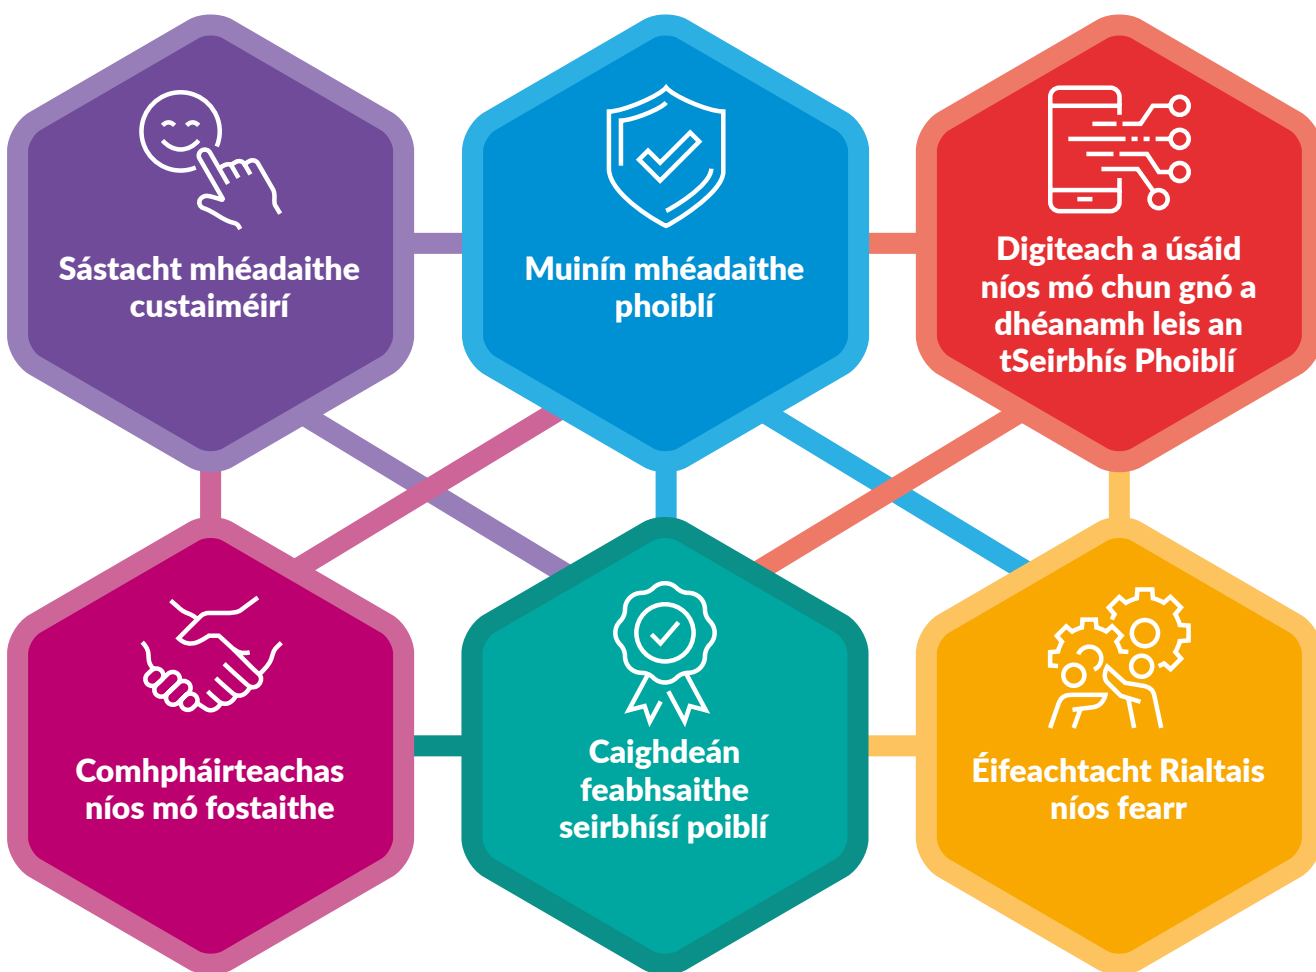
Sástacht mhéadaithe custaiméirí

Muinín mhéadaithe phoiblí

Digiteach a úsáid níos mó chun gnó a dhéanamh leis an tSeirbhís Phoiblí

Comhpháirteachas níos mó fostaithe

Caighdeán feabhsaithe seirbhísí poiblí

Éifeachtacht Rialtais níos fearr